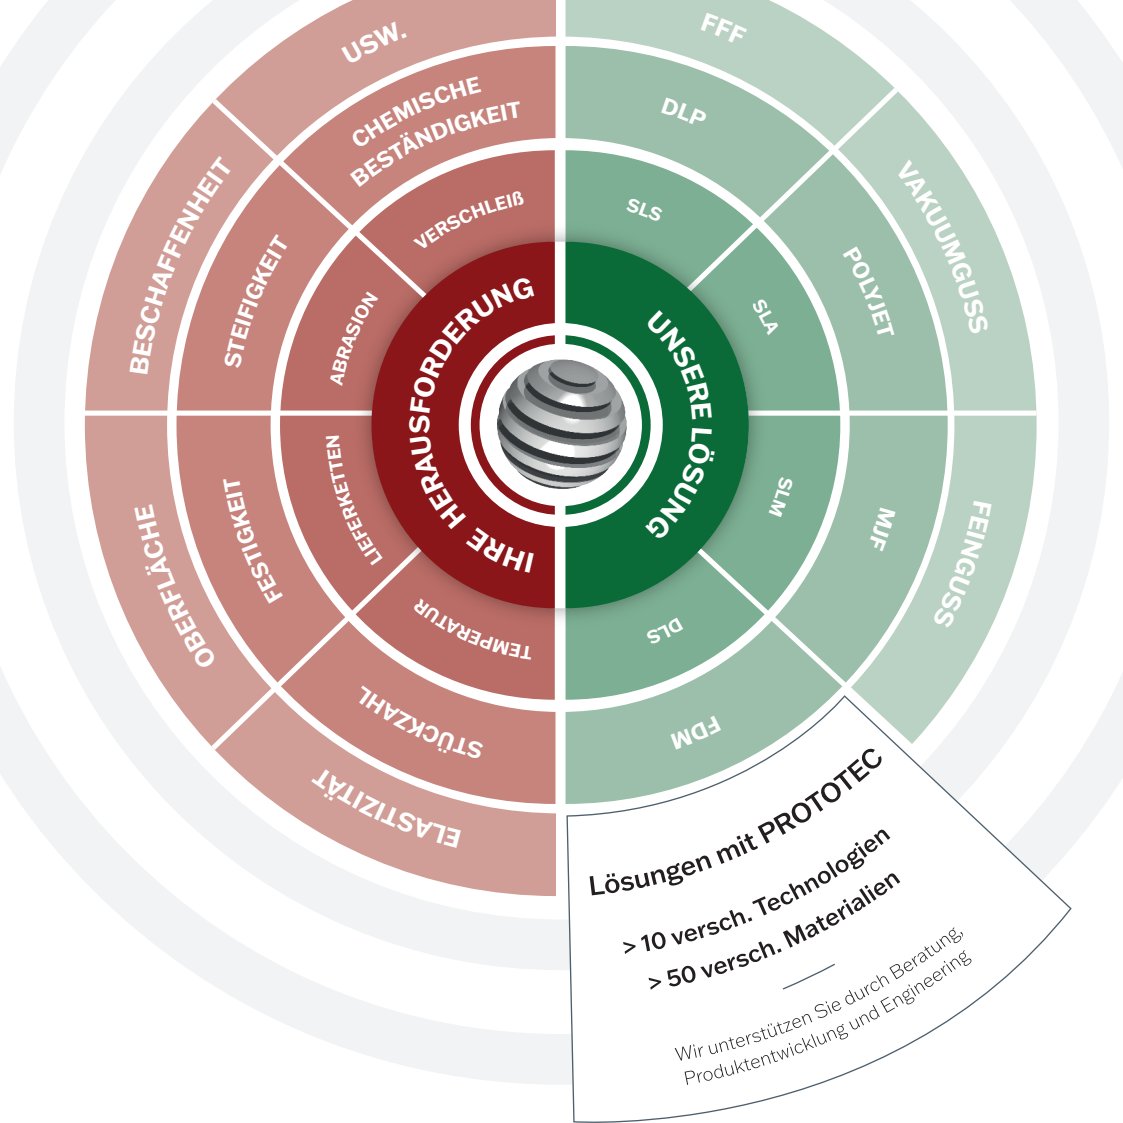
IHRE HERAUSFORDERUNG

VERSCHLEIß
ABRASION
LIEFERKETTEN
TEMPERATUR

CHEMISCHE BESTÄNDIGKEIT
STEIFIGKEIT
FESTIGKEIT
STÜCKZAHL

USW.
BESCHAFFENHEIT
OBERFLÄCHE
ELASTIZITÄT

UNSERE LÖSUNG

SLS
SLA
SLM
DLS

DLP
POLYJET
MJF
FDM

FFF
VAKUUMGUSS
FEINGUSS

Lösungen mit PROTOTEC

> 10 versch. Technologien
> 50 versch. Materialien

Wir unterstützen Sie durch Beratung, Produktentwicklung und Engineering